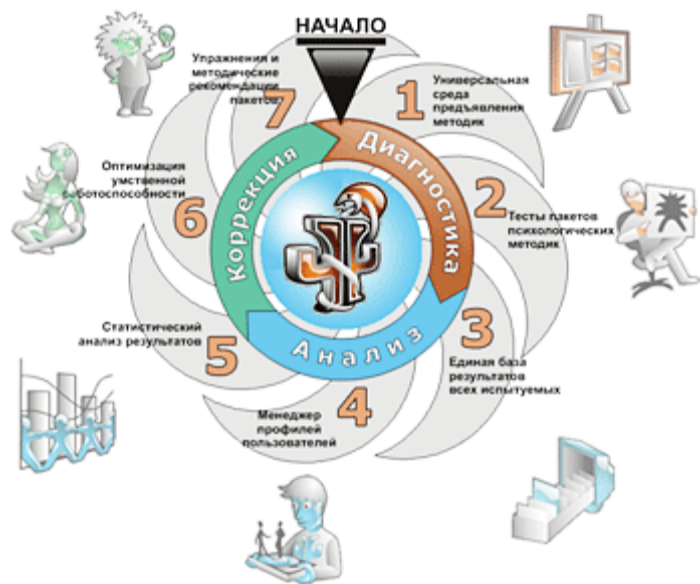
НАЧАЛО

Упражнения и методические рекомендации пакетов
7

1
Универсальная среда предъявления методик

Диагностика

2
Тесты пакетов психологических методик

3
Единая база результатов всех испытуемых

Анализ

4
Менеджер профилей пользователей

5
Статистический анализ результатов

Коррекция

6
Оптимизация умственной работоспособности